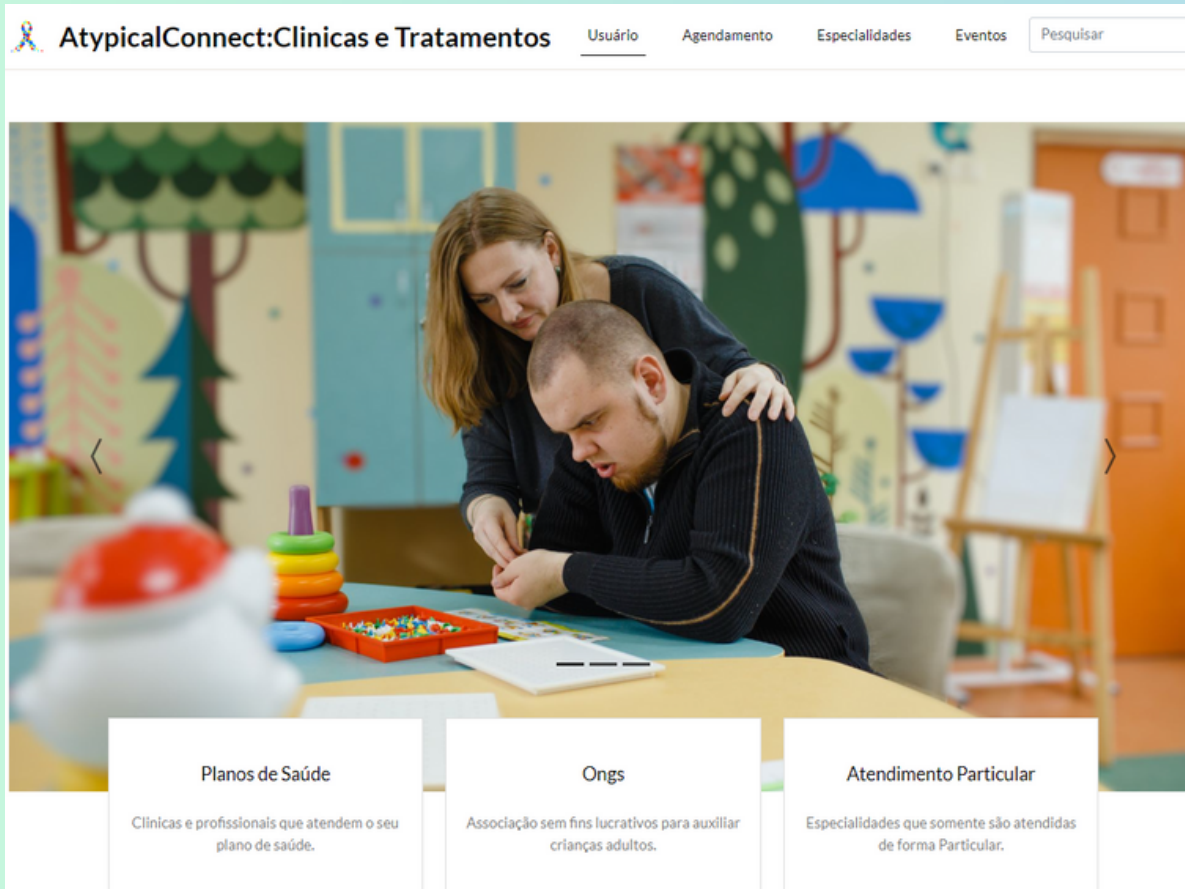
AtypicalConnect:Clinicas e Tratamentos

Usuário Agendamento Especialidades Eventos Pesquisar

Planos de Saúde

Clinicas e profissionais que atendem o seu plano de saúde.

Ongs

Associação sem fins lucrativos para auxiliar crianças adultos.

Atendimento Particular

Especialidades que somente são atendidas de forma Particular.